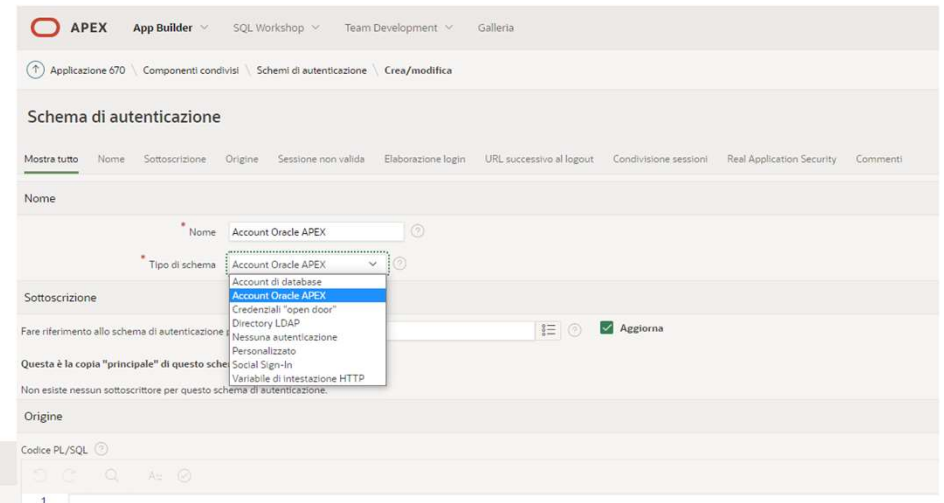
APEX App Builder SQL Workshop Team Development Galleria

Applicazione 670 \ Componenti condivisi \ Schemi di autenticazione \ Crea/modifica

Schema di autenticazione

Mostra tutto Nome Sottoscrizione Origine Sessione non valida Elaborazione login URL successivo al logout Condivisione sessioni Real Application Security Commenti

Nome

* Nome Account Oracle APEX

* Tipo di schema Account Oracle APEX

Account di database
Account Oracle APEX
Credenziali "open door"
Directory LDAP
Nessuna autenticazione
Personalizzato
Social Sign-In
Variabile di intestazione HTTP

Sottoscrizione

Fare riferimento allo schema di autenticazione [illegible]

Aggiorna

Questa è la copia "principale" di questo sche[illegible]

Non esiste nessun sottoscrittore per questo schema di autenticazione.

Origine

Codice PL/SQL

1